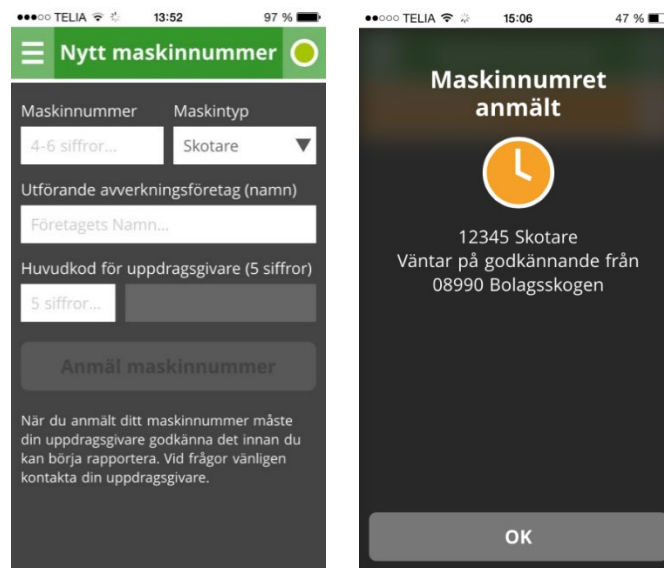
●●○○○ TELIA 13:52 97 %

Nytt maskinnummer

Maskinnummer

Maskintyp

4-6 siffror...

Skotare

Utförande avverkningsföretag (namn)

Företagets Namn...

Huvudkod för uppdragsgivare (5 siffror)

5 siffror...

Anmäl maskinnummer

När du anmält ditt maskinnummer måste din uppdragsgivare godkänna det innan du kan börja rapportera. Vid frågor vänligen kontakta din uppdragsgivare.

●●○○○ TELIA 15:06 47 %

Maskinnumret anmält

12345 Skotare
Väntar på godkännande från
08990 Bolagsskogen

OK